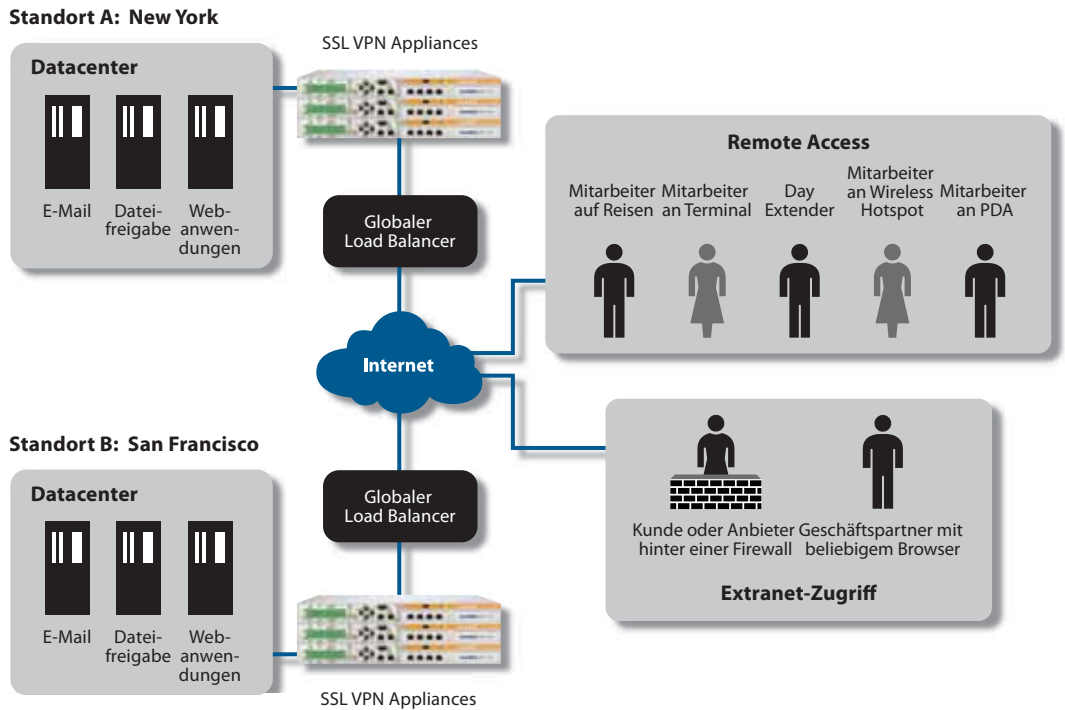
Standort A: New York

Datacenter

E-Mail

Dateifreigabe

Webanwendungen

SSL VPN Appliances

Globaler Load Balancer

Remote Access

Mitarbeiter auf Reisen

Mitarbeiter an Terminal

Day Extender

Mitarbeiter an Wireless Hotspot

Mitarbeiter an PDA

Internet

Standort B: San Francisco

Datacenter

E-Mail

Dateifreigabe

Webanwendungen

Globaler Load Balancer

Kunde oder Anbieter hinter einer Firewall

Geschäftspartner mit beliebigem Browser

Extranet-Zugriff

SSL VPN Appliances